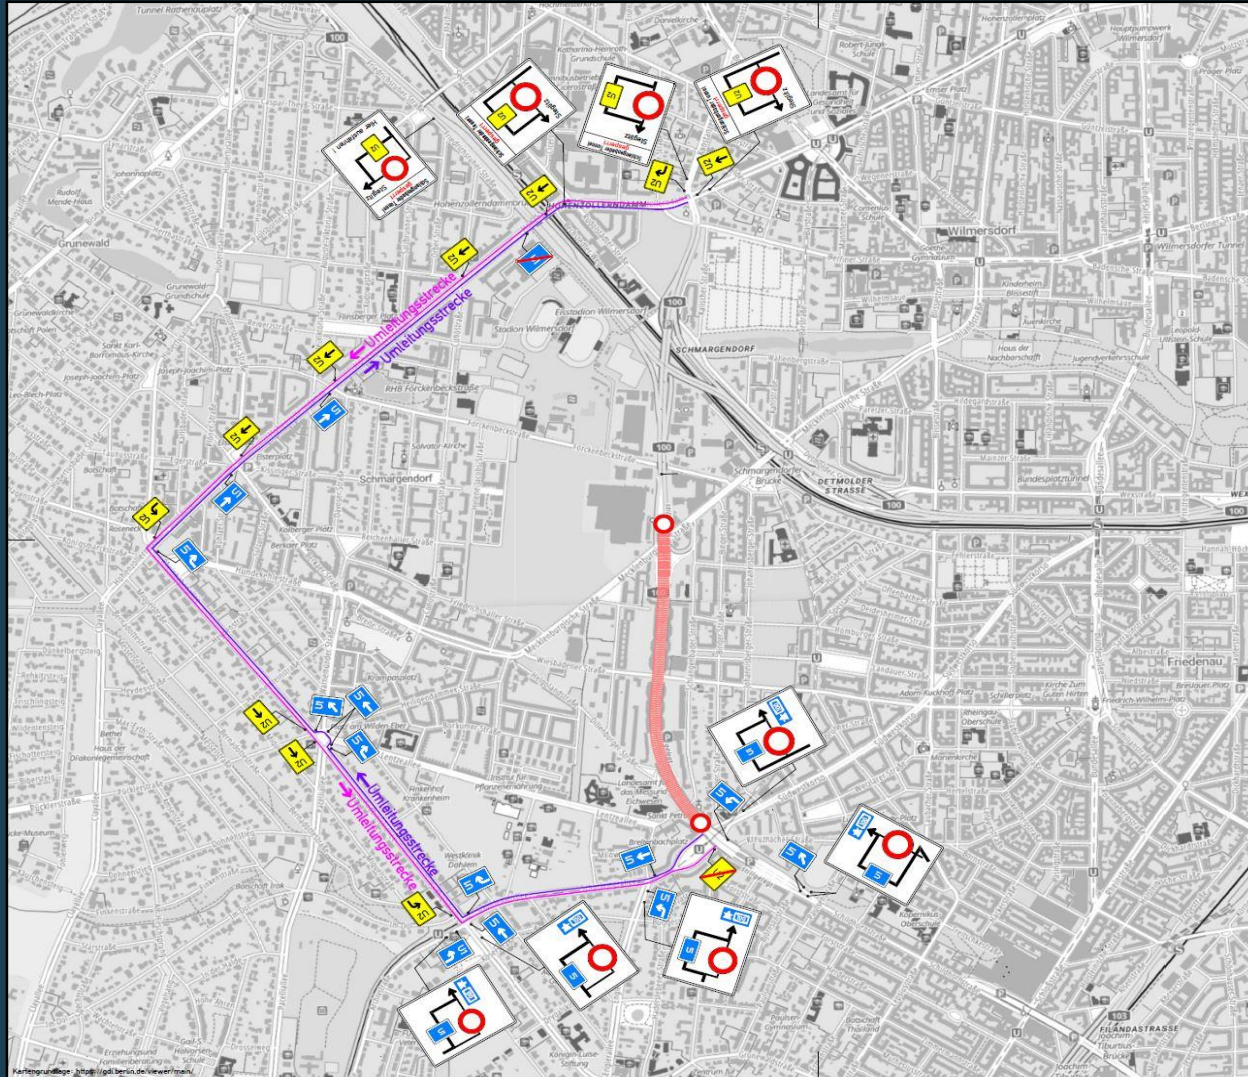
Tunnel Rathenauplatz
Hohenzollernplatz
Wilmersdorf
Grunewald
Umleitungsstrecke
Umleitungsstrecke
Stadion Wilmersdorf
Eisstadion Wilmersdorf
SCHMARGENDORF
Schmargendorf
Forckenbeckstraße
Salvador-Allende
Schmargendorfer Brücke
DETMOLDER STRASSE
Bundesplatztunnel
Friedenau
Umleitungsstrecke
Umleitungsstrecke
U1
U2
U3
U2
5
100
103
FILANDASTRASSE
Kartengrundlage: https://gdi.berlin.de/viewer/main/